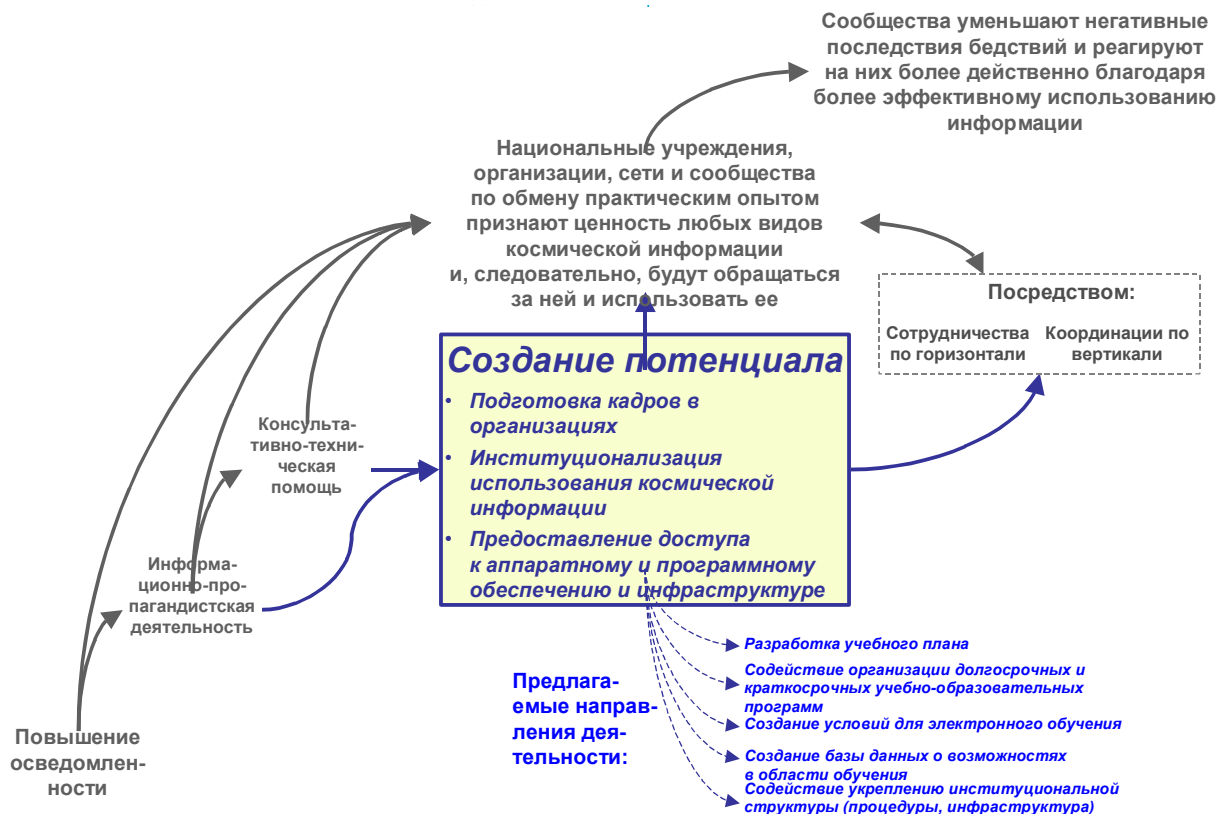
Сообщества уменьшают негативные последствия бедствий и реагируют на них более действенно благодаря более эффективному использованию информации

Национальные учреждения, организации, сети и сообщества по обмену практическим опытом признают ценность любых видов космической информации и, следовательно, будут обращаться за ней и использовать ее

Посредством:

Сотрудничества по горизонтали

Координации по вертикали

Создание потенциала

• Подготовка кадров в организациях
• Институционализация использования космической информации
• Предоставление доступа к аппаратному и программному обеспечению и инфраструктуре

Консультативно-техническая помощь

Информационно-пропагандистская деятельность

Повышение осведомленности

Предлагаемые направления деятельности:

Разработка учебного плана

Содействие организации долгосрочных и краткосрочных учебно-образовательных программ

Создание условий для электронного обучения

Создание базы данных о возможностях в области обучения

Содействие укреплению институциональной структуры (процедуры, инфраструктура)